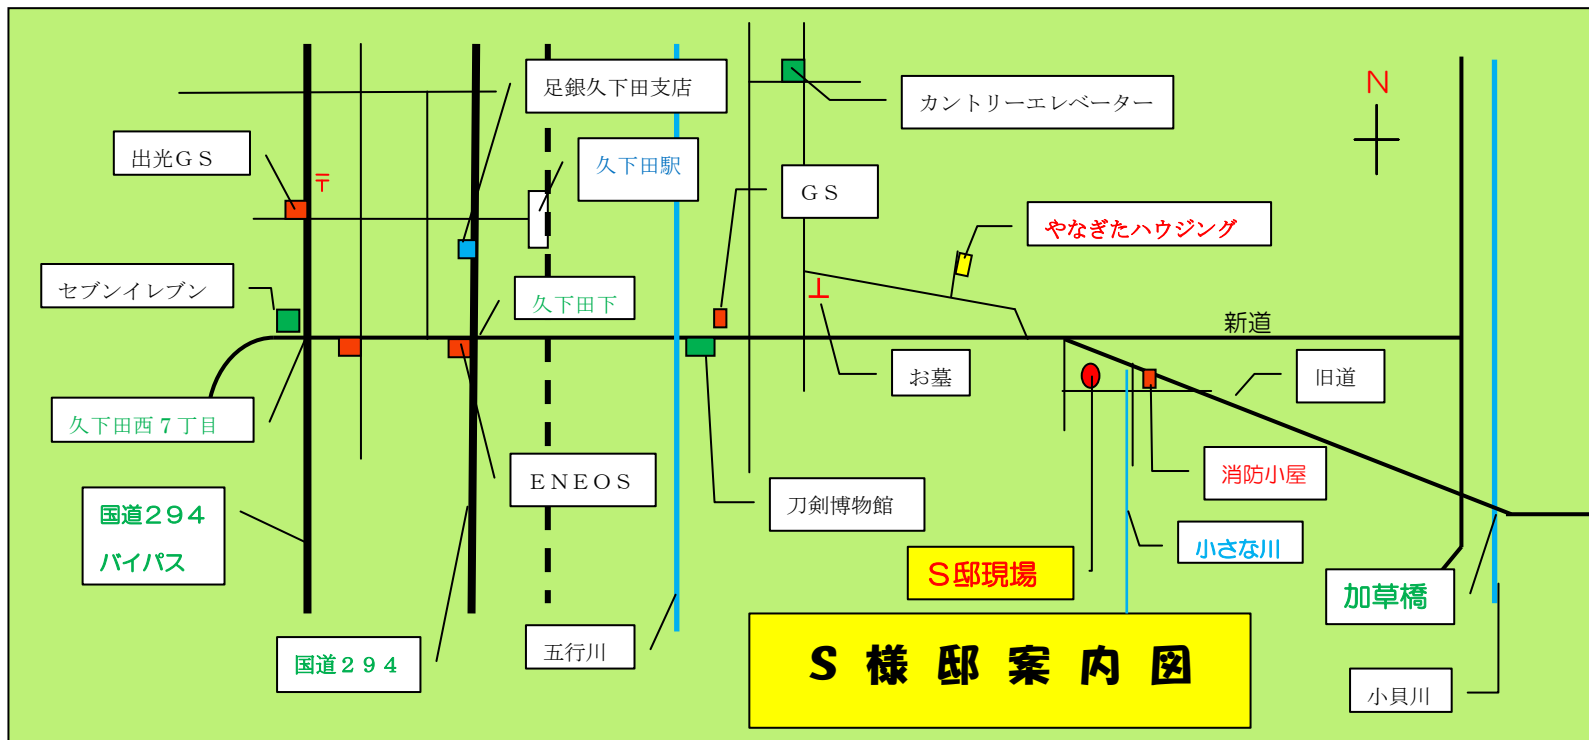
足銀久下田支店

カントリーエレベーター

N

出光ＧＳ

〒

久下田駅

ＧＳ

やなぎたハウジング

セブンイレブン

久下田下

┴

新道

お墓

旧道

久下田西７丁目

ＥＮＥＯＳ

消防小屋

国道２９４
バイパス

刀剣博物館

小さな川

Ｓ邸現場

加草橋

国道２９４

五行川

Ｓ 様 邸 案 内 図

小貝川